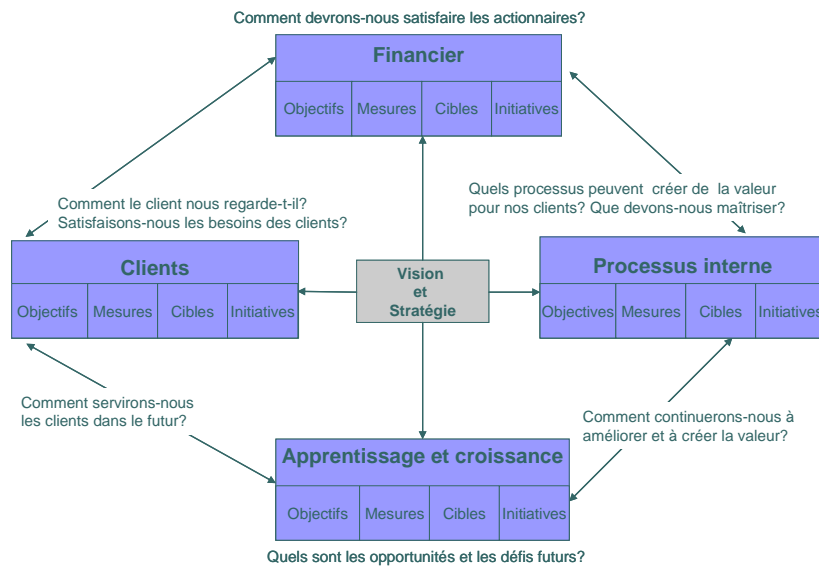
Comment devrons-nous satisfaire les actionnaires?

Financier

| Objectifs | Mesures | Cibles | Initiatives |
|---|---|---|---|

Comment le client nous regarde-t-il? Satisfaisons-nous les besoins des clients?

Quels processus peuvent créer de la valeur pour nos clients? Que devons-nous maîtriser?

Clients

| Objectifs | Mesures | Cibles | Initiatives |
|---|---|---|---|

Vision et Stratégie

Processus interne

| Objectives | Mesures | Cibles | Initiatives |
|---|---|---|---|

Comment servirons-nous les clients dans le futur?

Comment continuerons-nous à améliorer et à créer la valeur?

Apprentissage et croissance

| Objectifs | Mesures | Cibles | Initiatives |
|---|---|---|---|

Quels sont les opportunités et les défis futurs?